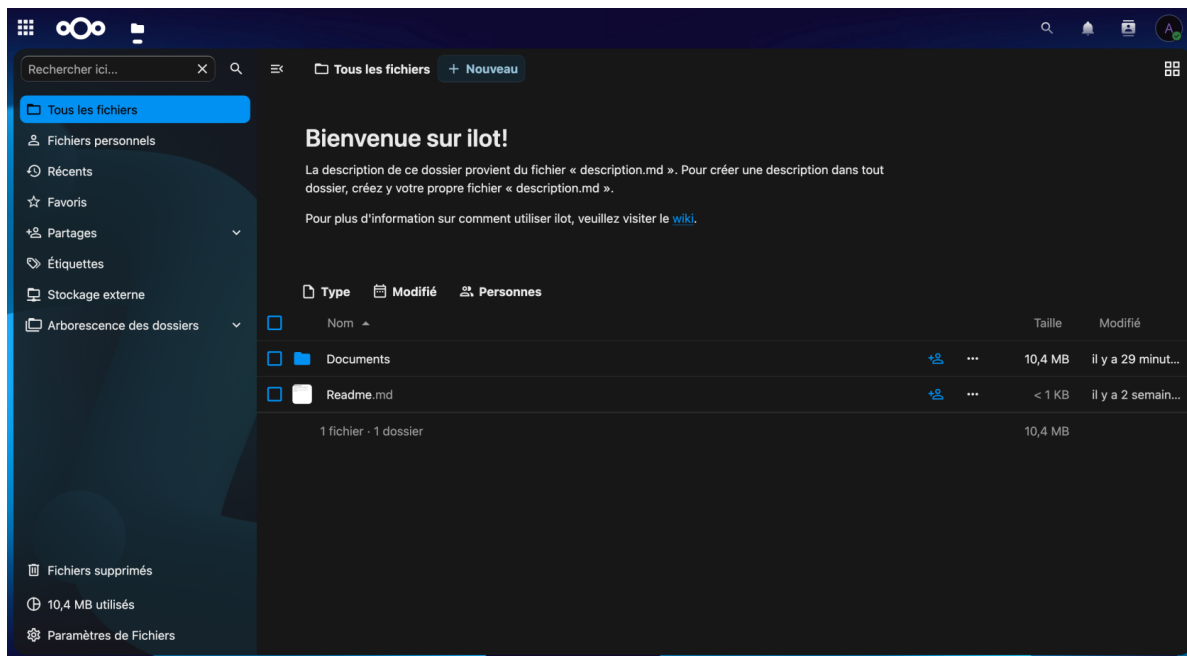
A

Rechercher ici...

Tous les fichiers
Fichiers personnels
Récents
Favoris
Partages
Étiquettes
Stockage externe
Arborescence des dossiers

Fichiers supprimés
10,4 MB utilisés
Paramètres de Fichiers

Tous les fichiers
+ Nouveau

Bienvenue sur ilot!

La description de ce dossier provient du fichier « description.md ». Pour créer une description dans tout dossier, créez y votre propre fichier « description.md ».

Pour plus d'information sur comment utiliser ilot, veuillez visiter le wiki.

Type
Modifié
Personnes

| Nom ▲ | | | Taille | Modifié |
|---|---|---|---|---|
| Documents | | ··· | 10,4 MB | il y a 29 minut... |
| Readme.md | | ··· | < 1 KB | il y a 2 semain... |
| 1 fichier · 1 dossier | | | 10,4 MB | |